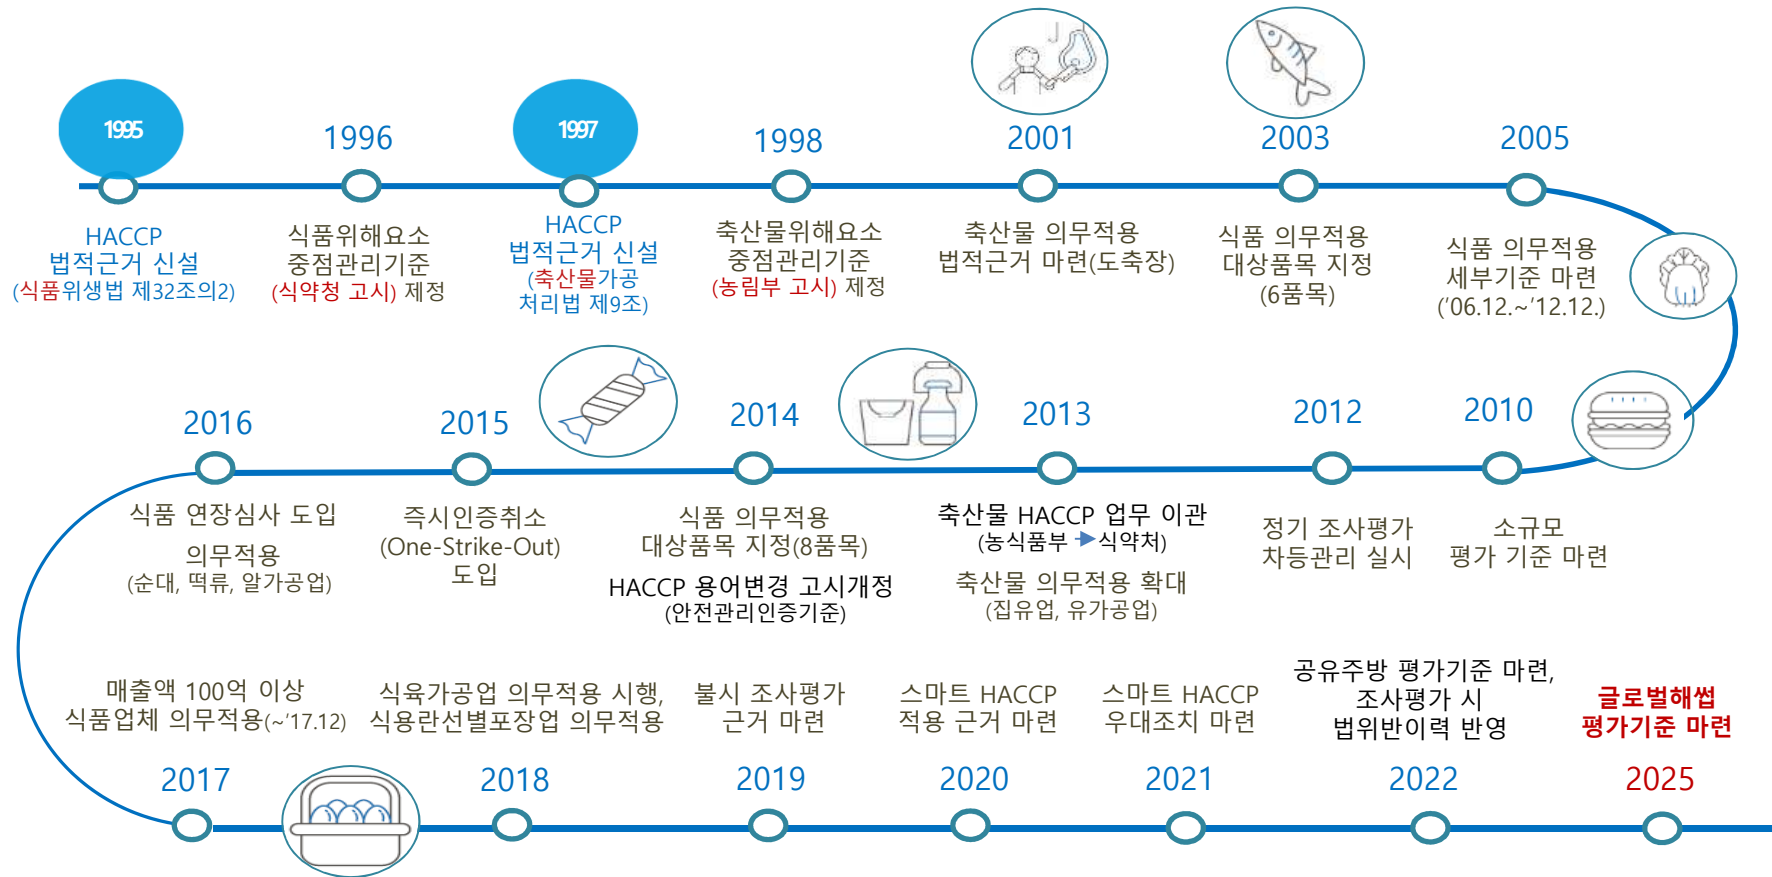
1995
HACCP
법적근거 신설
(식품위생법 제32조의2)

1996
식품위해요소
중점관리기준
(식약청 고시) 제정

1997
HACCP
법적근거 신설
(축산물가공
처리법 제9조)

1998
축산물위해요소
중점관리기준
(농림부 고시) 제정

2001
축산물 의무적용
법적근거 마련(도축장)

2003
식품 의무적용
대상품목 지정
(6품목)

2005
식품 의무적용
세부기준 마련
(‘06.12.~‘12.12.)

2016
식품 연장심사 도입
의무적용
(순대, 떡류, 알가공업)

2015
즉시인증취소
(One-Strike-Out)
도입

2014
식품 의무적용
대상품목 지정(8품목)
HACCP 용어변경 고시개정
(안전관리인증기준)

2013
축산물 HACCP 업무 이관
(농식품부 ▶식약처)
축산물 의무적용 확대
(집유업, 유가공업)

2012
정기 조사평가
차등관리 실시

2010
소규모
평가 기준 마련

매출액 100억 이상
식품업체 의무적용(~‘17.12)
2017

식육가공업 의무적용 시행,
식용란선별포장업 의무적용
2018

불시 조사평가
근거 마련
2019

스마트 HACCP
적용 근거 마련
2020

스마트 HACCP
우대조치 마련
2021

공유주방 평가기준 마련,
조사평가 시
법위반이력 반영
2022

글로벌해썹
평가기준 마련
2025